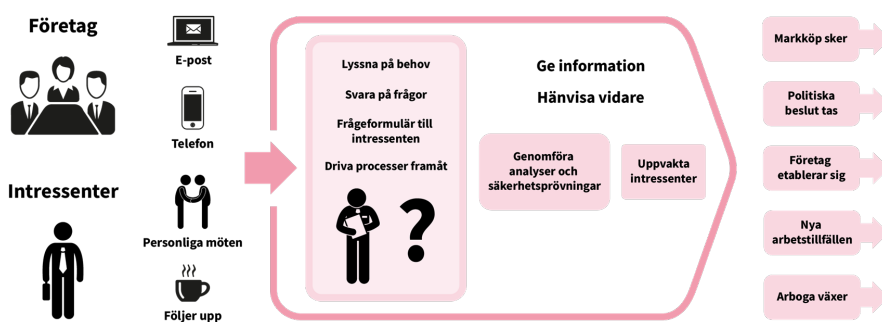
Företag

Intressenter

E-post

Telefon

Personliga möten

Följer upp

Lyssna på behov

Svara på frågor

Frågeformulär till intressenten

Driva processer framåt

?

Ge information

Hänvisa vidare

Genomföra analyser och säkerhetsprövningar

Uppvakta intressenter

Markköp sker

Politiska beslut tas

Företag etablerar sig

Nya arbetstillfällen

Arboga växer